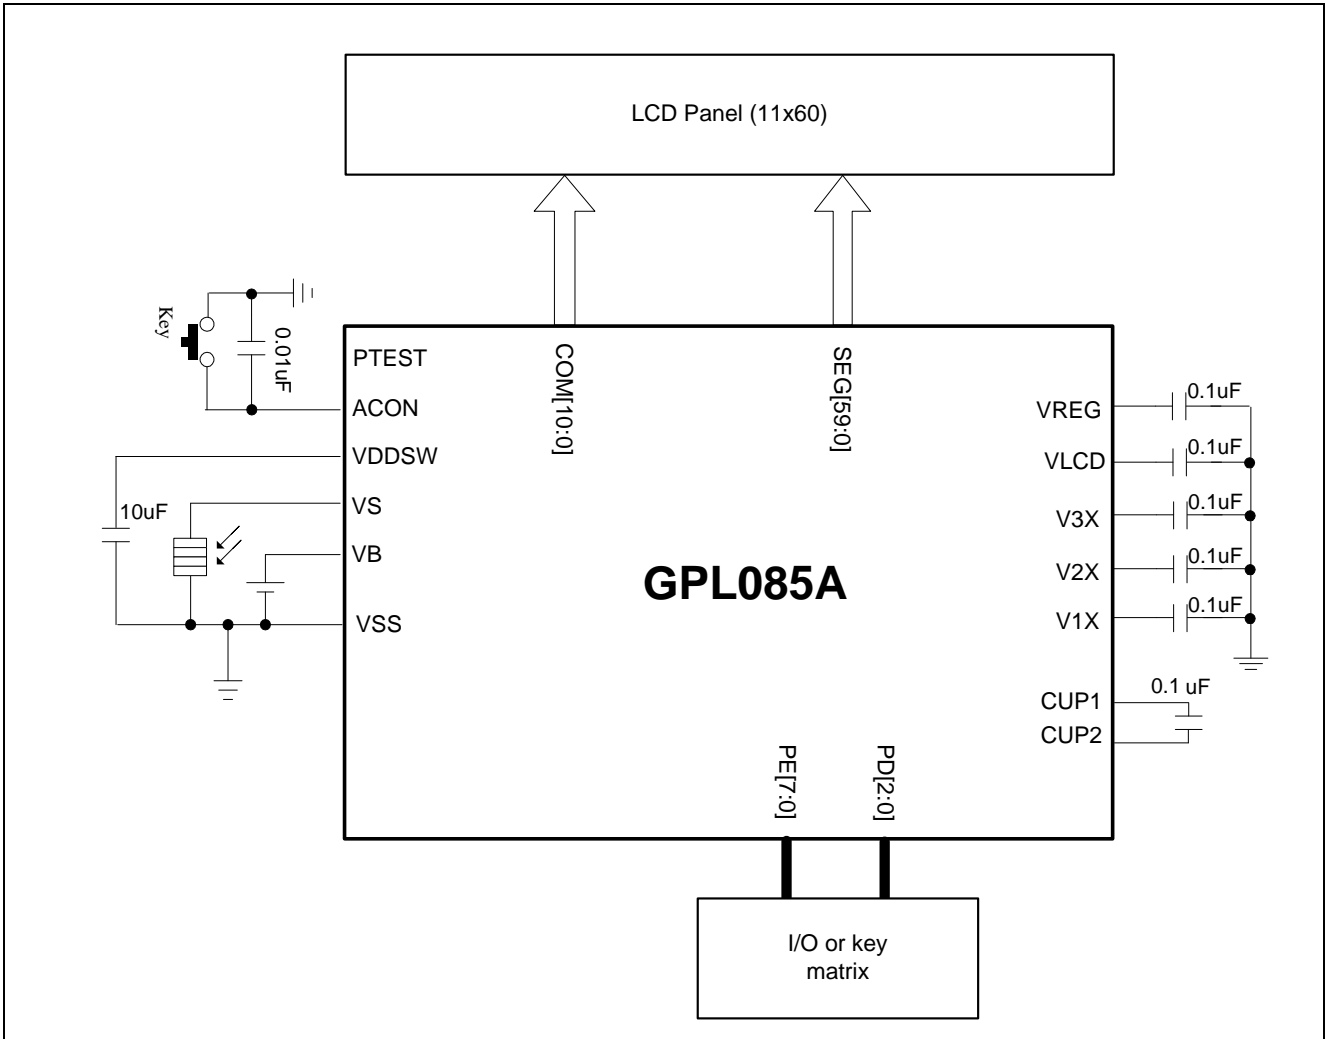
LCD Panel (11x60)

Key

0.01uF

PTEST

ACON

VDDSW

10uF

VS

VB

VSS

COM[10:0]

SEG[59:0]

GPL085A

VREG

0.1uF

VLCD

0.1uF

V3X

0.1uF

V2X

0.1uF

V1X

0.1uF

CUP1

0.1 uF

CUP2

PE[7:0]

PD[2:0]

I/O or key matrix